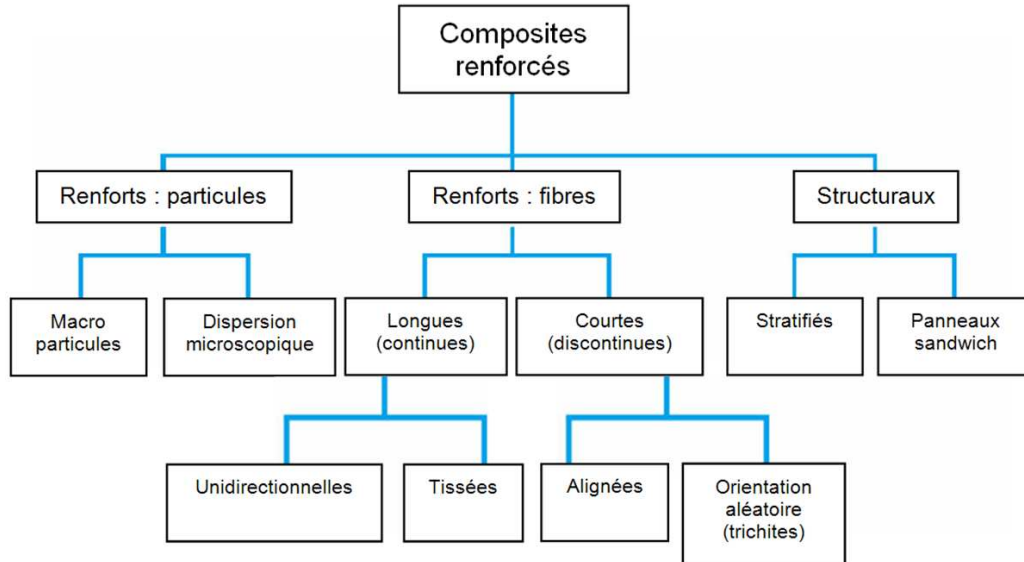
Composites renforcés

Renforts : particules

Renforts : fibres

Structuraux

Macro particules

Dispersion microscopique

Longues (continues)

Courtes (discontinues)

Stratifiés

Panneaux sandwich

Unidirectionnelles

Tissées

Alignées

Orientation aléatoire (trichites)